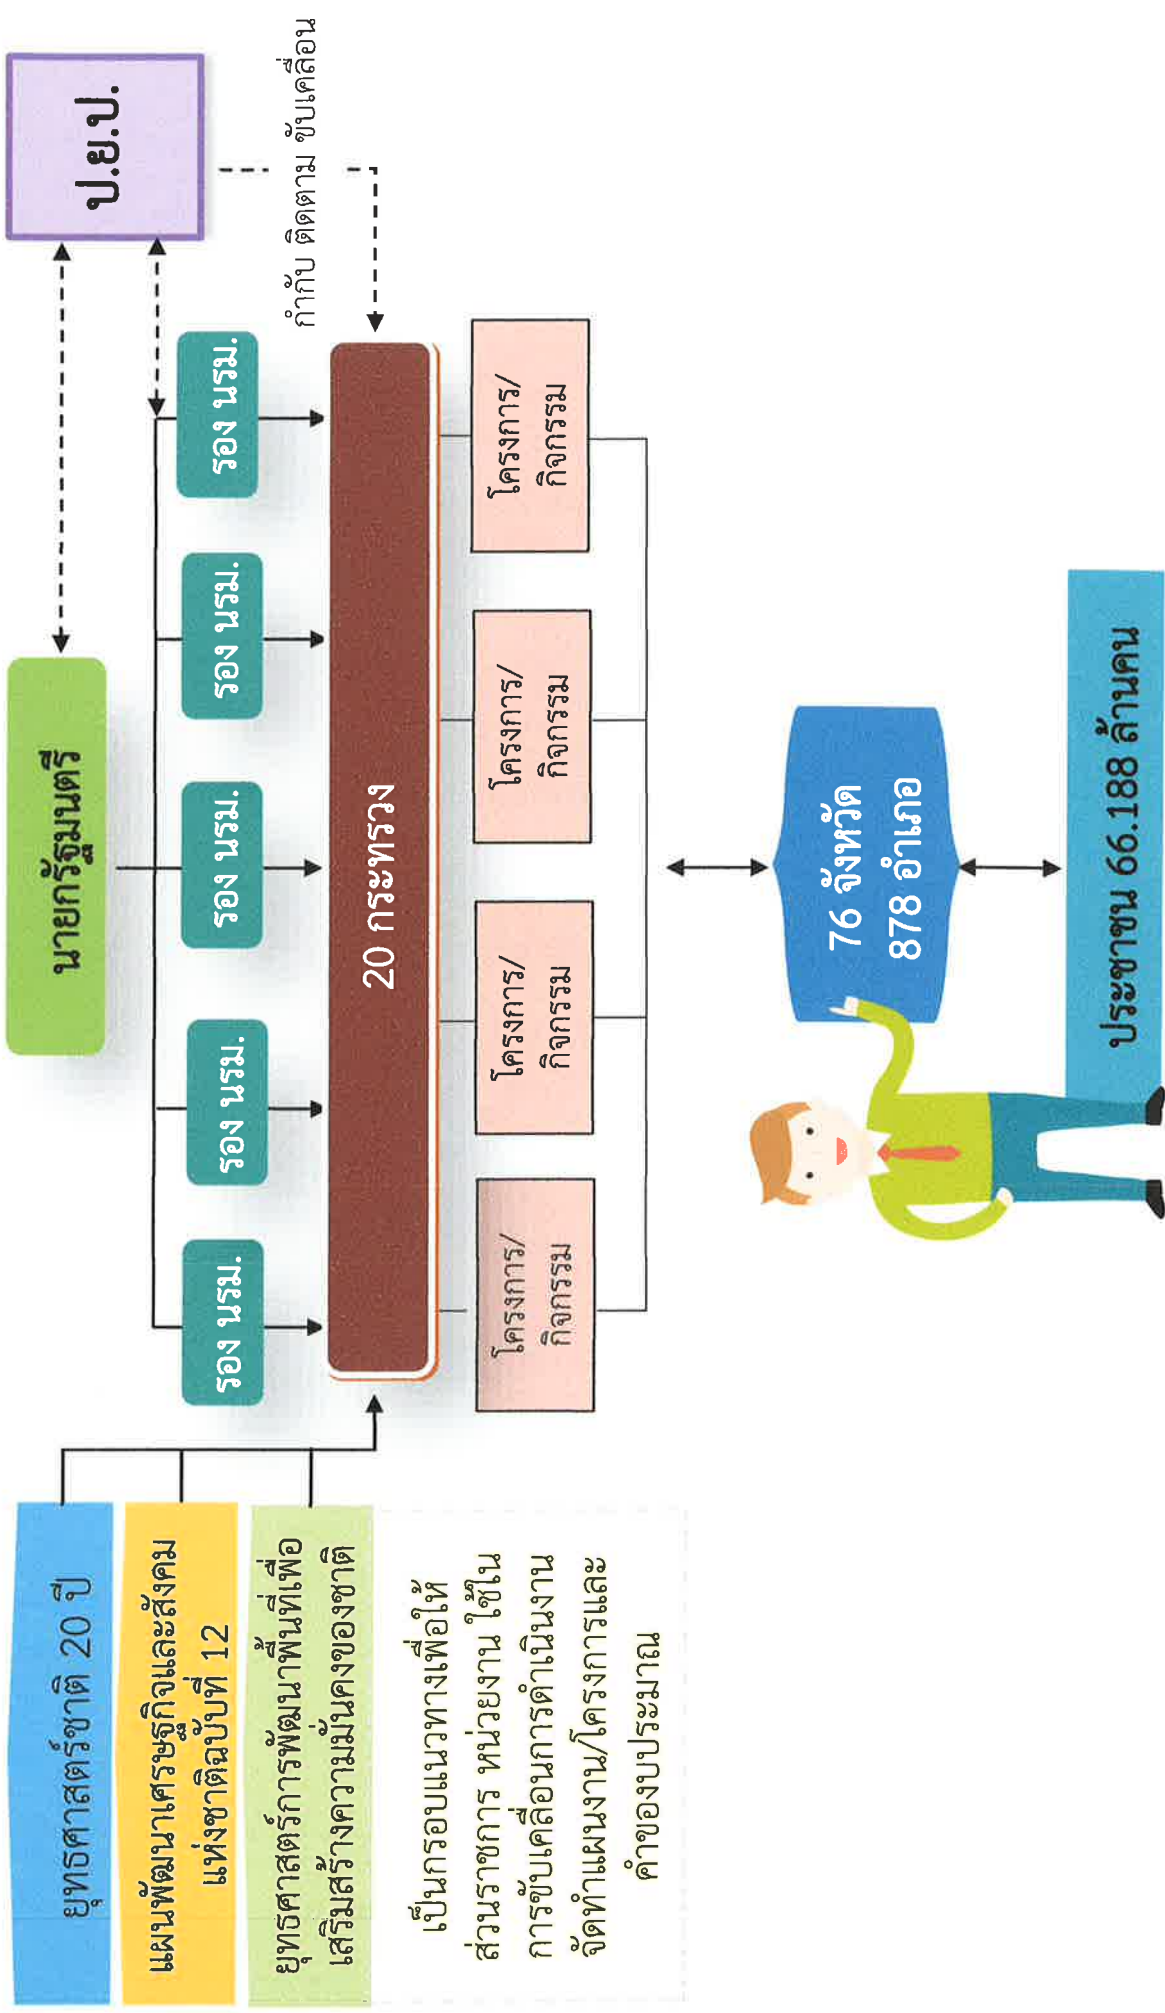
ยุทธศาสตร์ชาติ 20 ปี

แผนพัฒนาเศรษฐกิจและสังคมแห่งชาติฉบับที่ 12

ยุทธศาสตร์การพัฒนาพื้นที่เพื่อเสริมสร้างความมั่นคงของชาติ

เป็นกรอบแนวทางเพื่อให้ส่วนราชการ หน่วยงาน ใช้ในการขับเคลื่อนการดำเนินงาน จัดทำแผนงาน/โครงการและคำของบประมาณ

นายกรัฐมนตรี

ป.ย.ป.

กำกับ ติดตาม ขับเคลื่อน

รอง นรม.

รอง นรม.

รอง นรม.

รอง นรม.

รอง นรม.

20 กระทรวง

โครงการ/กิจกรรม

โครงการ/กิจกรรม

โครงการ/กิจกรรม

โครงการ/กิจกรรม

76 จังหวัด
878 อำเภอ

ประชาชน 66.188 ล้านคน